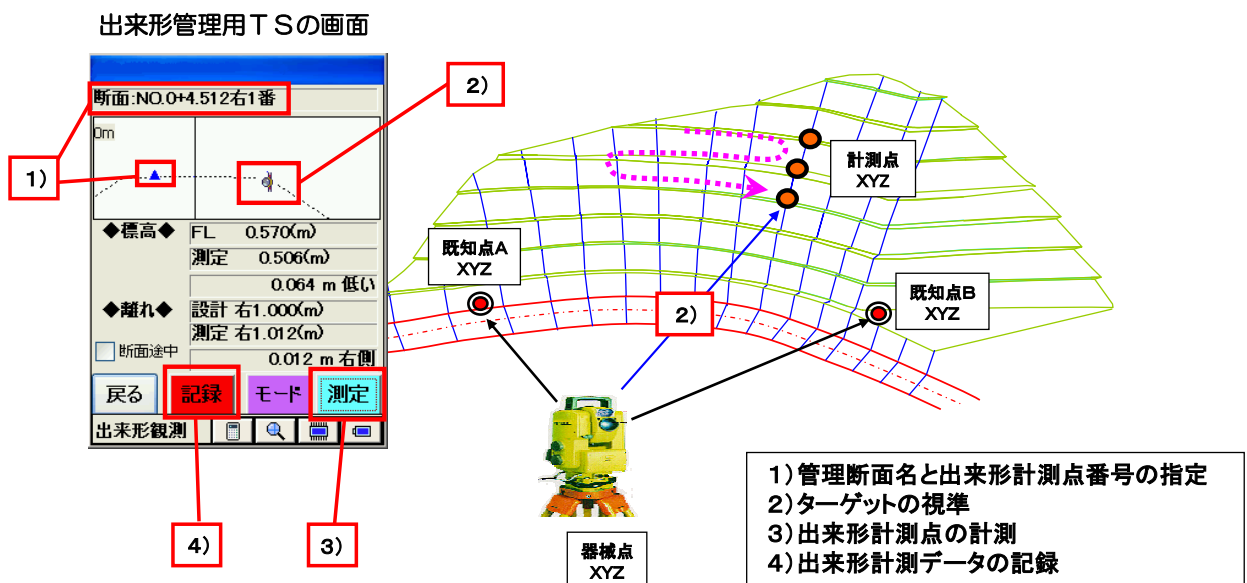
出来形管理用ＴＳの画面

断面:NO.0+4.512右1番

0m

1）

2）

◆標高◆ FL 0.570(m)
測定 0.506(m)
0.064 m 低い

◆離れ◆ 設計 右1.000(m)
測定 右1.012(m)
断面途中 0.012 m 右側

戻る 記録 モード 測定

出来形観測

4）

3）

計測点
XYZ

既知点A
XYZ

2）

既知点B
XYZ

器械点
XYZ

1）管理断面名と出来形計測点番号の指定
2）ターゲットの視準
3）出来形計測点の計測
4）出来形計測データの記録